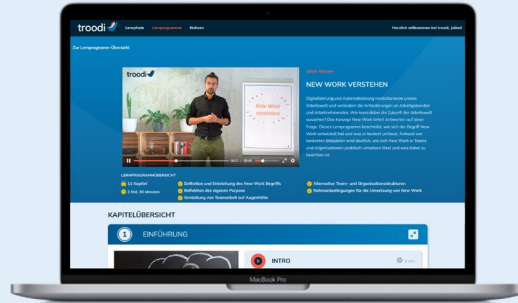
troodi Lernpfade Lernprogramme Medizin Herzlich willkommen bei troodi, Julian!

Zur Lernprogramm-Übersicht

troodi

New Work verstehen

Julian Wenzler

NEW WORK VERSTEHEN

Digitalisierung und Automatisierung revolutionieren unsere Arbeitswelt und verändern die Anforderungen an Arbeitgeber und Arbeitnehmende. Wie kann/sollte die Zukunft der Arbeitswelt aussehen? Das Konzept New Work liefert Antworten auf diese Frage. Dieses Lernprogramm beschreibt, wie sich der Begriff New Work entwickelt hat und was er konkret umfasst. Anhand von konkreten Beispielen wird deutlich, wie sich New Work in Teams und Organisationen praktisch umsetzen lässt und was dabei zu beachten ist.

LERNPROGRAMMÜBERSICHT

11 Kapitel
1 Std. 30 Minuten
Definition und Entstehung des New Work Begriffs
Reflektion des eigenen Purpose
Gestaltung von Teamarbeit auf Augenhöhe
Alternative Team- und Organisationsstrukturen
Rahmenbedingungen für die Umsetzung von New Work

KAPITELÜBERSICHT

1 EINFÜHRUNG

INTRO

MacBook Pro